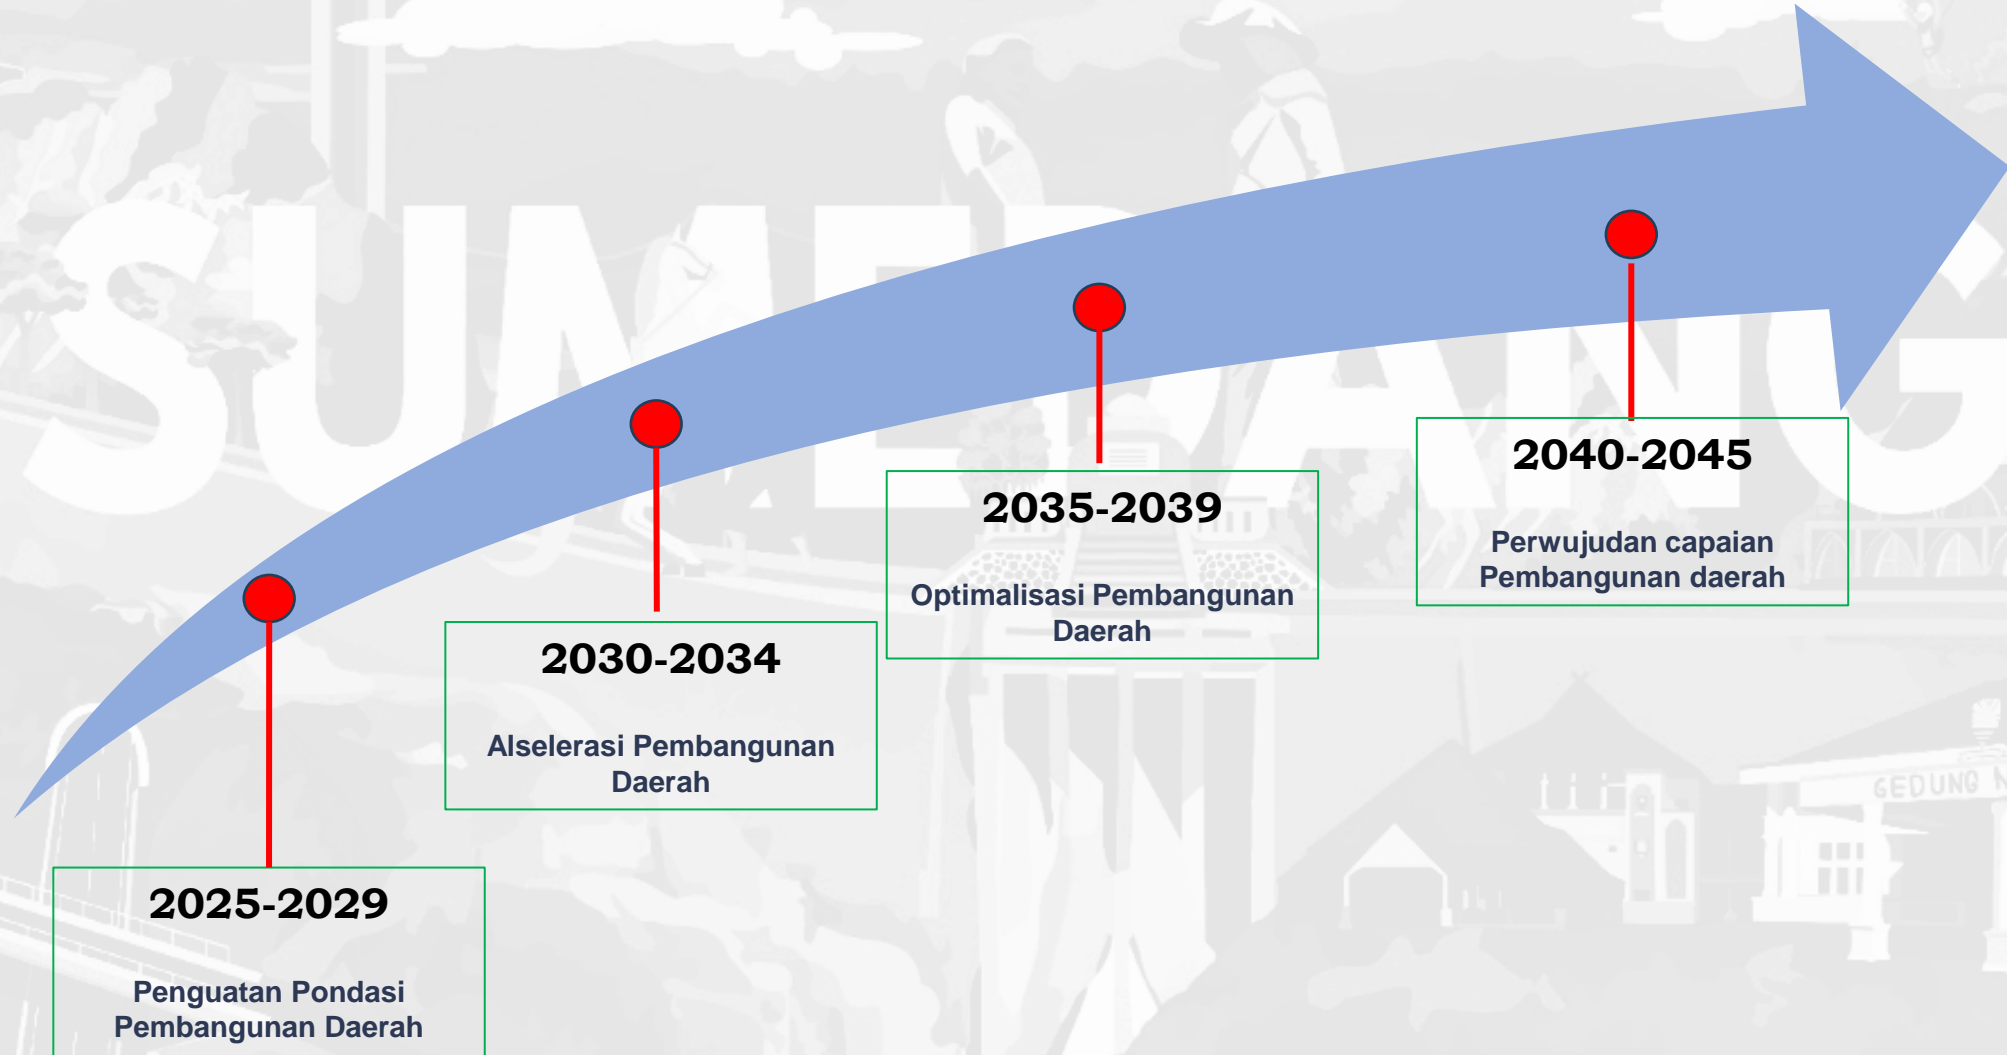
SUMEDANG

2025-2029

Penguatan Pondasi Pembangunan Daerah

2030-2034

Alselerasi Pembangunan Daerah

2035-2039

Optimalisasi Pembangunan Daerah

2040-2045

Perwujudan capaian Pembangunan daerah

GEDUNG N